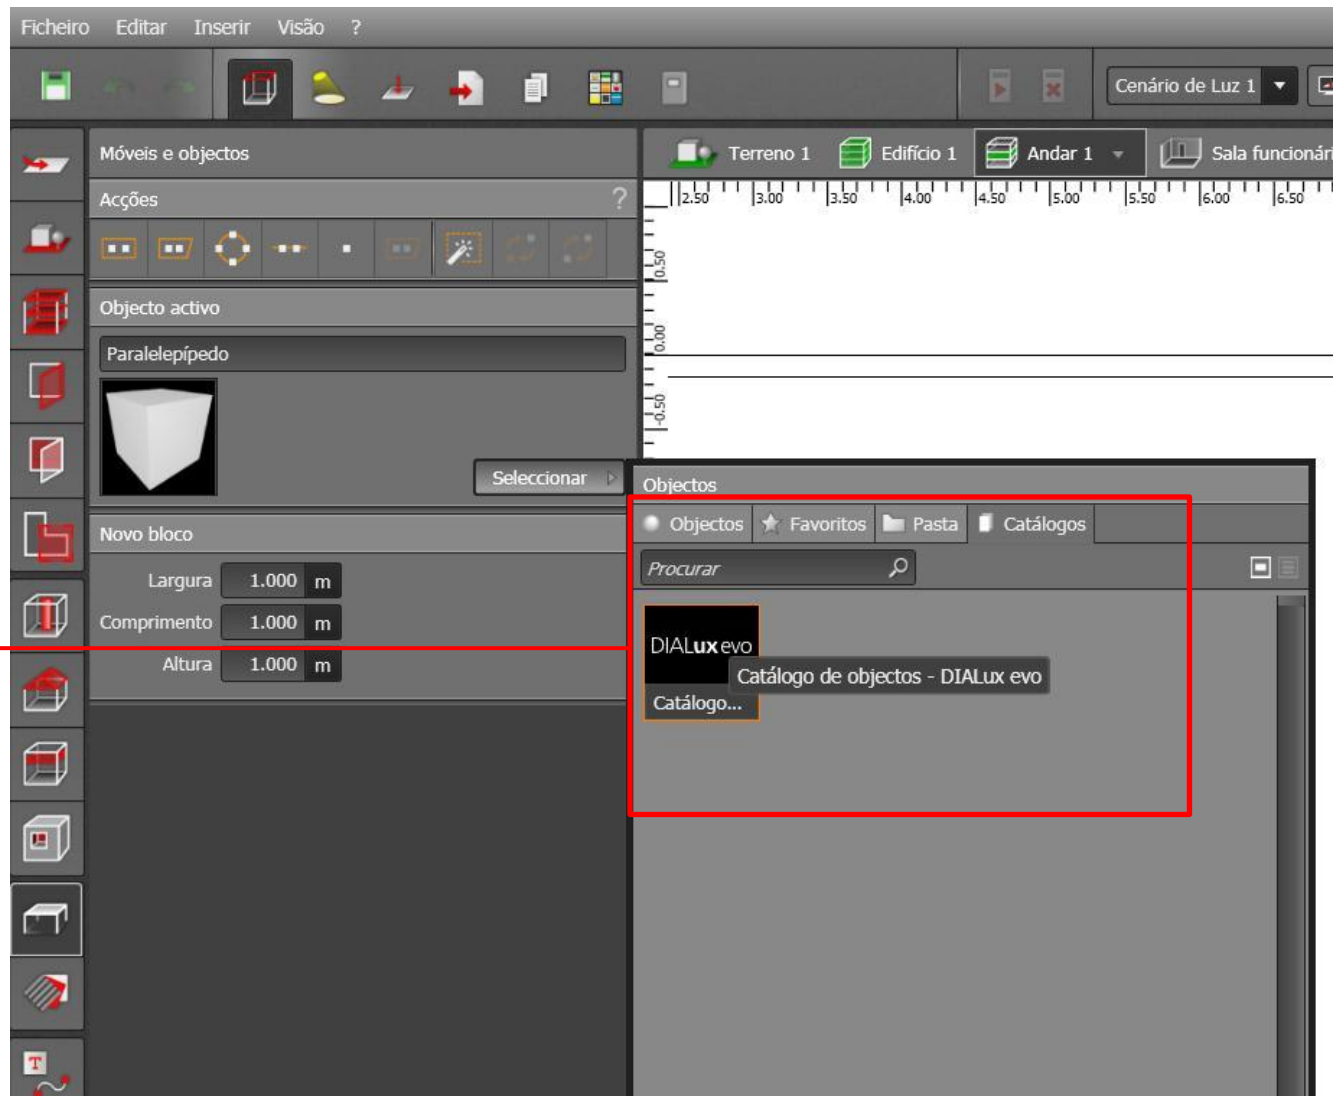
Ficheiro Editar Inserir Visão ?

Cenário de Luz 1

Móveis e objectos

Acções ?

Objecto activo

Paralelepípedo

Seleccionar

Novo bloco

Largura 1.000 m
Comprimento 1.000 m
Altura 1.000 m

Terreno 1 Edifício 1 Andar 1 Sala funcionári

2.50 3.00 3.50 4.00 4.50 5.00 5.50 6.00 6.50

0.50
0.00
-0.50

Objectos

Objectos Favoritos Pasta Catálogos

Procurar

DIALux evo

Catálogo de objectos - DIALux evo

Catálogo...